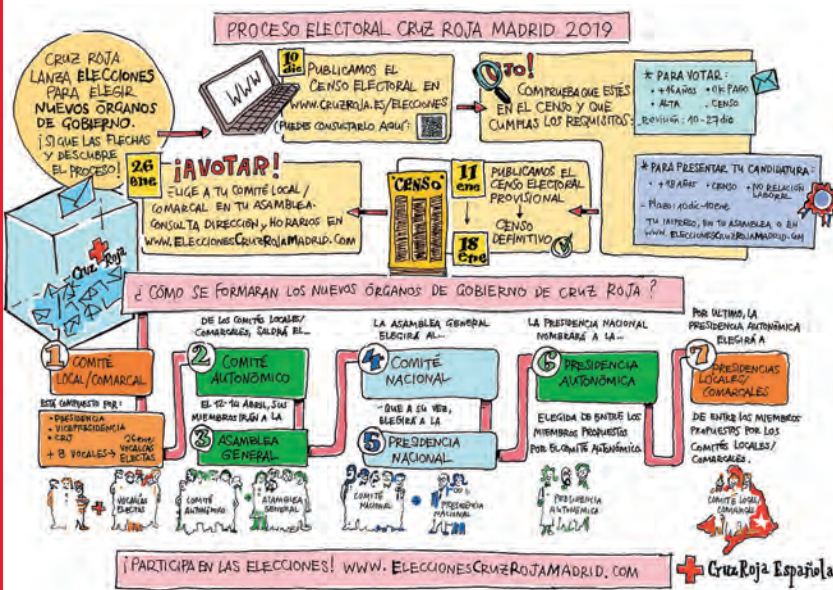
PROCESO ELECTORAL CRUZ ROJA MADRID 2019

CRUZ ROJA LANZA ELECCIONES PARA ELEGIR NUEVOS ÓRGANOS DE GOBIERNO. ¡SIGUE LAS FLECHAS Y DESCUBRE EL PROCESO!

WWW

10 dic

PUBLICAMOS EL CENSO ELECTORAL EN WWW.CRUZROJA.ES/ELECCIONES (PUEDES CONSULTARLO AQUÍ)

¡OJO! COMPRUEBA QUE ESTÉS EN EL CENSO Y QUE CUMPLAS LOS REQUISITOS

* PARA VOTAR:
• +16 AÑOS • AL PAGO
• ALTA • CENSO
REVISIÓN: 10 - 27 dic

* PARA PRESENTAR TU CANDIDATURA:
• +18 AÑOS • CENSO • NO RELACIÓN LABORAL
- PLAZO: 10 dic - 10 ene
TU IMPRESO, EN TU ASAMBLEA O EN WWW.ELECCIONESCRUZROJAMADRID.COM

26 ene

¡A VOTAR!
ELIGE A TU COMITÉ LOCAL / COMARCAL EN TU ASAMBLEA. CONSULTA DIRECCIÓN Y HORARIOS EN WWW.ELECCIONESCRUZROJAMADRID.COM

CENSO

11 ene

PUBLICAMOS EL CENSO ELECTORAL PROVISIONAL

18 ene

CENSO DEFINITIVO

Cruz Roja

¿CÓMO SE FORMARÁN LOS NUEVOS ÓRGANOS DE GOBIERNO DE CRUZ ROJA?

1 COMITÉ LOCAL/COMARCAL

ESTÁ COMPUESTO POR:
• PRESIDENCIA
• VICEPRESIDENCIA
• CRJ
+ 8 VOCALES
26 ene VOCALES ELECTAS

VOCALES ELECTAS

DE LOS COMITÉS LOCALES/COMARCALES, SALDRÁ EL...

2 COMITÉ AUTONÓMICO

EL 12-14 ABRIL, SUS MIEMBROS IRÁN A LA...

3 ASAMBLEA GENERAL

COMITÉ AUTONÓMICO + ASAMBLEA GENERAL

LA ASAMBLEA GENERAL ELEGIRÁ AL...

4 COMITÉ NACIONAL

QUE A SU VEZ, ELEGIRÁ A LA...

5 PRESIDENCIA NACIONAL

COMITÉ NACIONAL + PRESIDENCIA NACIONAL

LA PRESIDENCIA NACIONAL NOMBRARÁ A LA...

6 PRESIDENCIA AUTONÓMICA

ELEGIDA DE ENTRE LOS MIEMBROS PROPUESTOS POR EL COMITÉ AUTONÓMICO

PRESIDENCIA AUTONÓMICA

POR ÚLTIMO, LA PRESIDENCIA AUTONÓMICA ELEGIRÁ A...

7 PRESIDENCIAS LOCALES/COMARCALES

DE ENTRE LOS MIEMBROS PROPUESTOS POR LOS COMITÉS LOCALES/COMARCALES.

COMITÉ LOCAL/COMARCAL

¡PARTICIPA EN LAS ELECCIONES! WWW.ELECCIONESCRUZROJAMADRID.COM

Cruz Roja Española